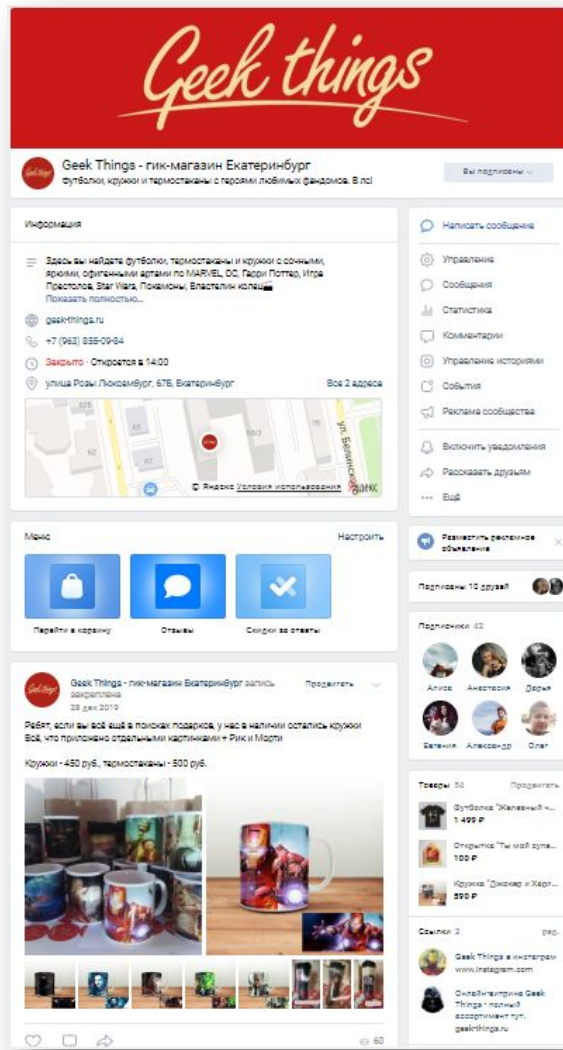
Geek things

Geek Things - гик-магазин Екатеринбург
Футболки, кружки и термостаканы с героями любимых фандомов. В лс

Вы подписаны

Информация

Здесь вы найдете футболки, термостаканы и кружки с сочными, яркими, офигенными артами по MARVEL, DC, Гарри Поттер, Игра Престолов, Star Wars, Покемоны, Властелин колец
Показать полностью...

geek-things.ru

+7 (963) 855-09-64

Закрыто · Откроется в 14:00

улица Розы Люксембург, 67Б, Екатеринбург

Все 2 адреса

ул. Белинского

© Яндекс Условия использования

Меню

Настроить

Перейти в корзину

Отзывы

Скидки за ответы

Geek Things - гик-магазин Екатеринбург запись закреплена
28 дек 2019

Продвигать

Ребят, если вы всё ещё в поисках подарков, у нас в наличии остались кружки
Всё, что приложено отдельными картинками + Рик и Морти

Кружки - 450 руб., термостаканы - 500 руб.

60

Написать сообщение

Управление

Сообщения

Статистика

Комментарии

Управление историями

События

Реклама сообщества

Включить уведомления

Рассказать друзьям

Ещё

Разместить рекламное объявление

Подписаны 10 друзей

Подписчики 42

Алиса
Анастасия
Дарья
Евгения
Александр
Олег

Товары 34
Продвигать

Футболка "Железный ч...
1 499 ₽

Открытка "Ты мой супе...
100 ₽

Кружка "Джокер и Харл...
590 ₽

Ссылки 2
ред.

Geek Things в инстаграм
www.instagram.com

Онлайн-магазин Geek Things - полный ассортимент тут.
geekthings.ru